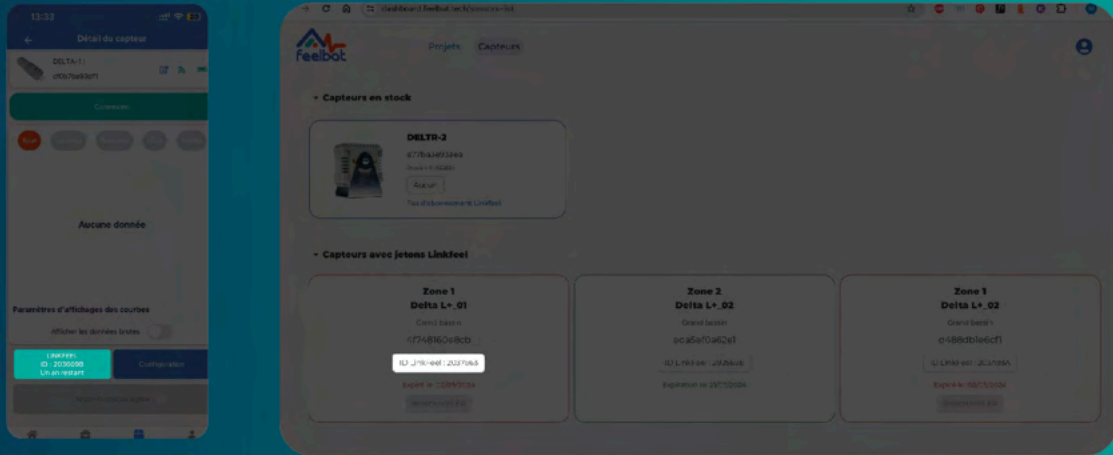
13:33

Détail du capteur

DELTA-1
c6b7ba59cf1

Connexion

Aucune donnée

Paramètres d'affichages des courbes

Afficher les données brutes

LINKFEEL
ID : 2030090
Un an restant

Configuration

dashboard.feelbot.tech/sensors-list

feelbot

Projets Capteurs

Capteurs en stock

DELTR-2
a77ba3eff3aea

Activer

Capteurs avec jetons Linkfeel

Zone 1
Delta L+_01
Grand bassin
5f748160a8cb
ID_Link-eel : 2037065
Expiré le 23/09/2024

Zone 2
Delta L+_02
Grand bassin
eca5ef0a62e1
ID LinkFeel : 2035041
Expiration le 29/12/2024

Zone 1
Delta L+_02
Grand bassin
d488db1e6cf1
ID LinkFeel : 2037065
Expiré le 09/03/2024